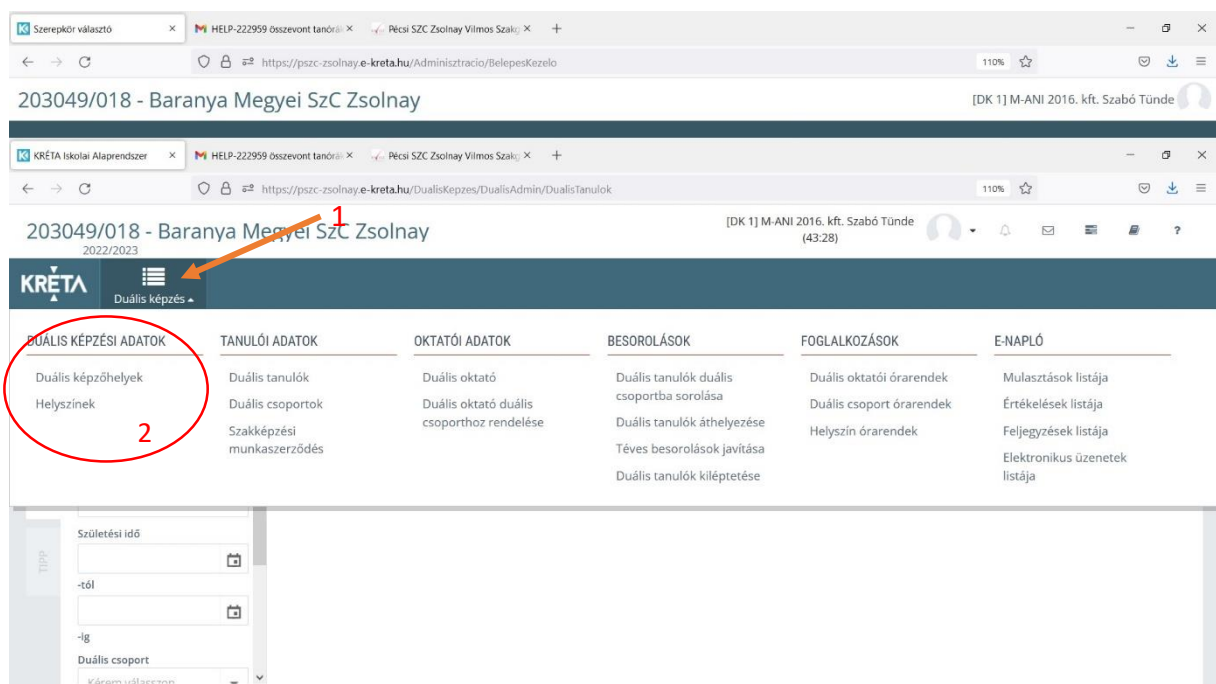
Szerepkör választó × HELP-222959 összevont tanórá × Pécsi SZC Zsolnay Vilmos Szak × +

https://pszc-zsolnay.e-kreta.hu/Adminisztracio/BelepesKezelo

110%

203049/018 - Baranya Megyei SzC Zsolnay

[DK 1] M-ANI 2016. kft. Szabó Tünde

KRÉTA Iskolai Alaprendszer × HELP-222959 összevont tanórá × Pécsi SZC Zsolnay Vilmos Szak × +

https://pszc-zsolnay.e-kreta.hu/DualisKepzes/DualisAdmin/DualisTanulok

110%

203049/018 - Baranya Megyei SzC Zsolnay
2022/2023

[DK 1] M-ANI 2016. kft. Szabó Tünde (43:28)

?

1

KRÉTA

Duális képzés

DUÁLIS KÉPZÉSI ADATOK
Duális képzőhelyek
Helyszínek

2

TANULÓI ADATOK
Duális tanulók
Duális csoportok
Szakképzési munkaszerződés

OKTATÓI ADATOK
Duális oktató
Duális oktató duális csoporthoz rendelése

BESOROLÁSOK
Duális tanulók duális csoportba sorolása
Duális tanulók áthelyezése
Téves besorolások javítása
Duális tanulók kiléptetése

FOGLALKOZÁSOK
Duális oktatói órarendek
Duális csoport órarendek
Helyszín órarendek

E-NAPLÓ
Mulasztások listája
Értékelések listája
Feljegyzések listája
Elektronikus üzenetek listája

TIPP

Születési idő
-tól
-ig
Duális csoport
Kérem válasszon